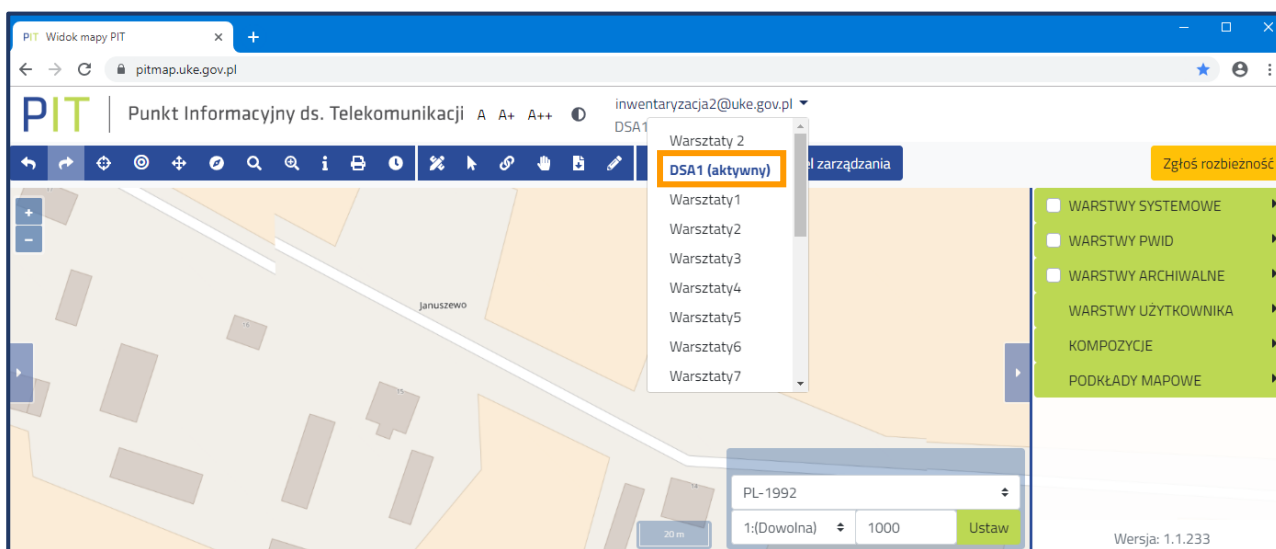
PIT Widok mapy PIT ×
+
pitmap.uke.gov.pl

PIT Punkt Informacyjny ds. Telekomunikacji A A+ A++
inwentaryzacja2@uke.gov.pl
DSA1

Warsztaty 2
DSA1 (aktywny)
Warsztaty1
Warsztaty2
Warsztaty3
Warsztaty4
Warsztaty5
Warsztaty6
Warsztaty7

el zarządzania
Zgłoś rozbieżność

WARSTWY SYSTEMOWE
WARSTWY PWID
WARSTWY ARCHIWALNE
WARSTWY UŻYTKOWNIKA
KOMPOZYCJE
PODKŁADY MAPOWE

Januszewo

PL-1992
1:(Dowolna)
1000
Ustaw
20 m

Wersja: 1.1.233